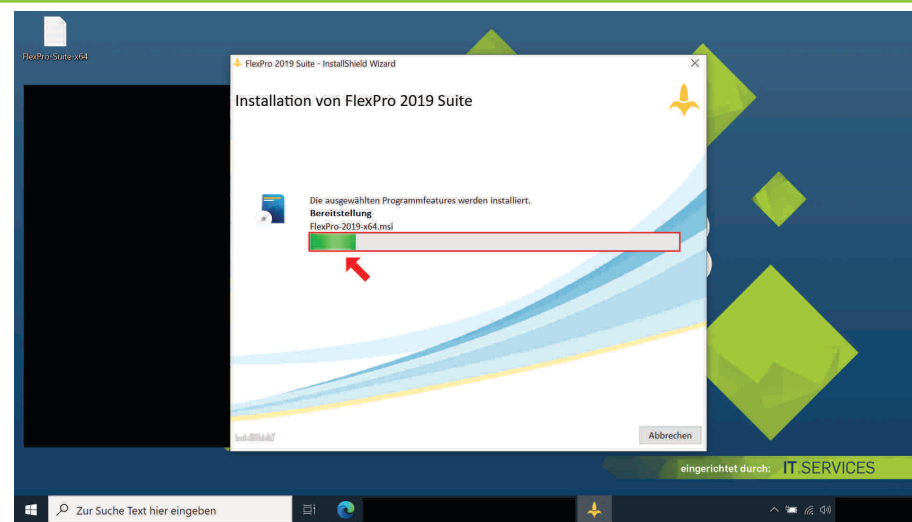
FlexPro-Suite-x64

FlexPro 2019 Suite - InstallShield Wizard

Installation von FlexPro 2019 Suite

Die ausgewählten Programmfeatures werden installiert.
Bereitstellung
FlexPro-2019-x64.msi

InstallShield

Abbrechen

eingerichtet durch: IT.SERVICES

Zur Suche Text hier eingeben